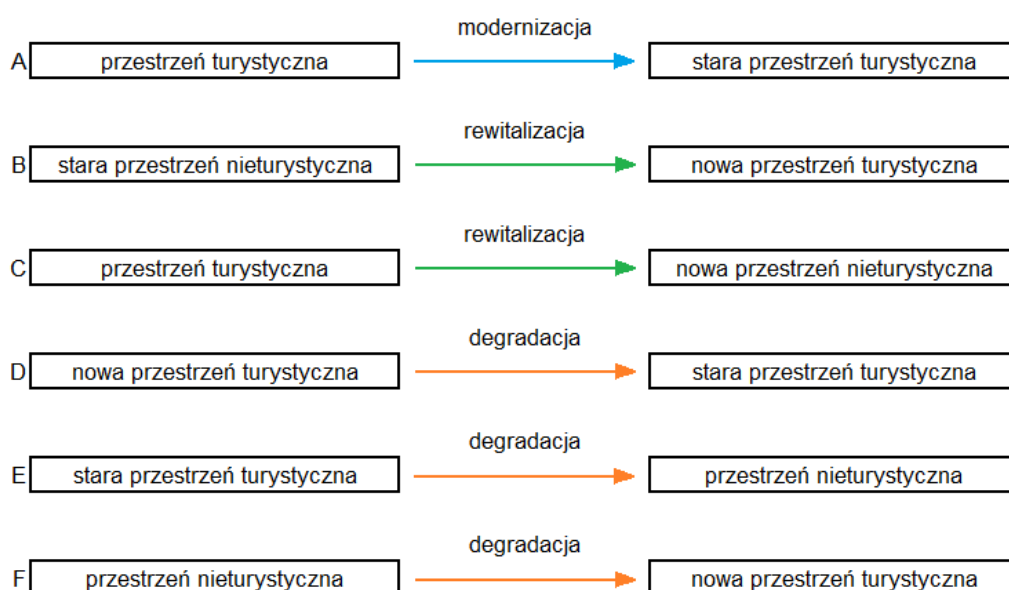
A przestrzeń turystyczna — modernizacja → stara przestrzeń turystyczna

B stara przestrzeń nieturystyczna — rewitalizacja → nowa przestrzeń turystyczna

C przestrzeń turystyczna — rewitalizacja → nowa przestrzeń nieturystyczna

D nowa przestrzeń turystyczna — degradacja → stara przestrzeń turystyczna

E stara przestrzeń turystyczna — degradacja → przestrzeń nieturystyczna

F przestrzeń nieturystyczna — degradacja → nowa przestrzeń turystyczna